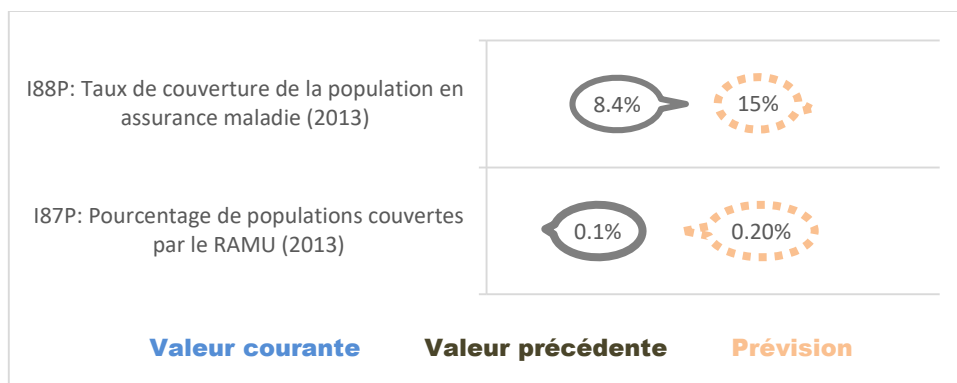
I88P: Taux de couverture de la population en assurance maladie (2013)

8.4%

15%

I87P: Pourcentage de populations couvertes par le RAMU (2013)

0.1%

0.20%

Valeur courante Valeur précédente Prévision